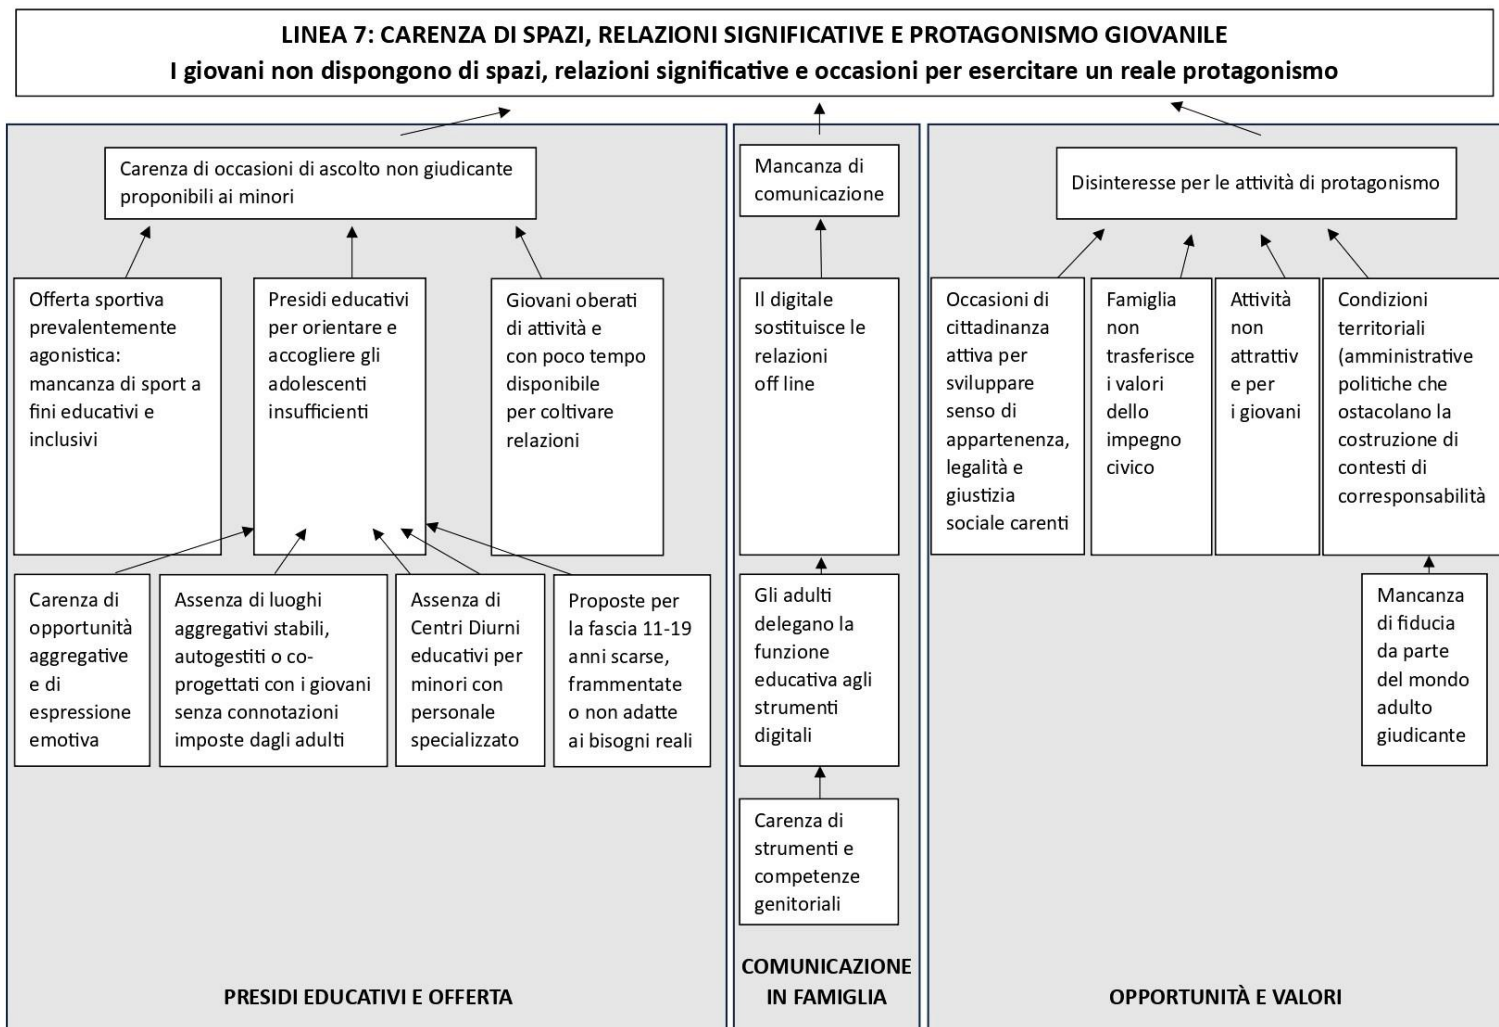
LINEA 7: CARENZA DI SPAZI, RELAZIONI SIGNIFICATIVE E PROTAGONISMO GIOVANILE
I giovani non dispongono di spazi, relazioni significative e occasioni per esercitare un reale protagonismo

Carenza di occasioni di ascolto non giudicante proponibili ai minori

Offerta sportiva prevalentemente agonistica: mancanza di sport a fini educativi e inclusivi

Presidi educativi per orientare e accogliere gli adolescenti insufficienti

Giovani oberati di attività e con poco tempo disponibile per coltivare relazioni

Carenza di opportunità aggregative e di espressione emotiva

Assenza di luoghi aggregativi stabili, autogestiti o co-progettati con i giovani senza connotazioni imposte dagli adulti

Assenza di Centri Diurni educativi per minori con personale specializzato

Proposte per la fascia 11-19 anni scarse, frammentate o non adatte ai bisogni reali

PRESIDI EDUCATIVI E OFFERTA

Mancanza di comunicazione

Il digitale sostituisce le relazioni off line

Gli adulti delegano la funzione educativa agli strumenti digitali

Carenza di strumenti e competenze genitoriali

COMUNICAZIONE IN FAMIGLIA

Disinteresse per le attività di protagonismo

Occasioni di cittadinanza attiva per sviluppare senso di appartenenza, legalità e giustizia sociale carenti

Famiglia non trasferisce i valori dello impegno civico

Attività non attrattiv e per i giovani

Condizioni territoriali (amministrative politiche che ostacolano la costruzione di contesti di corresponsabilità

Mancanza di fiducia da parte del mondo adulto giudicante

OPPORTUNITÀ E VALORI